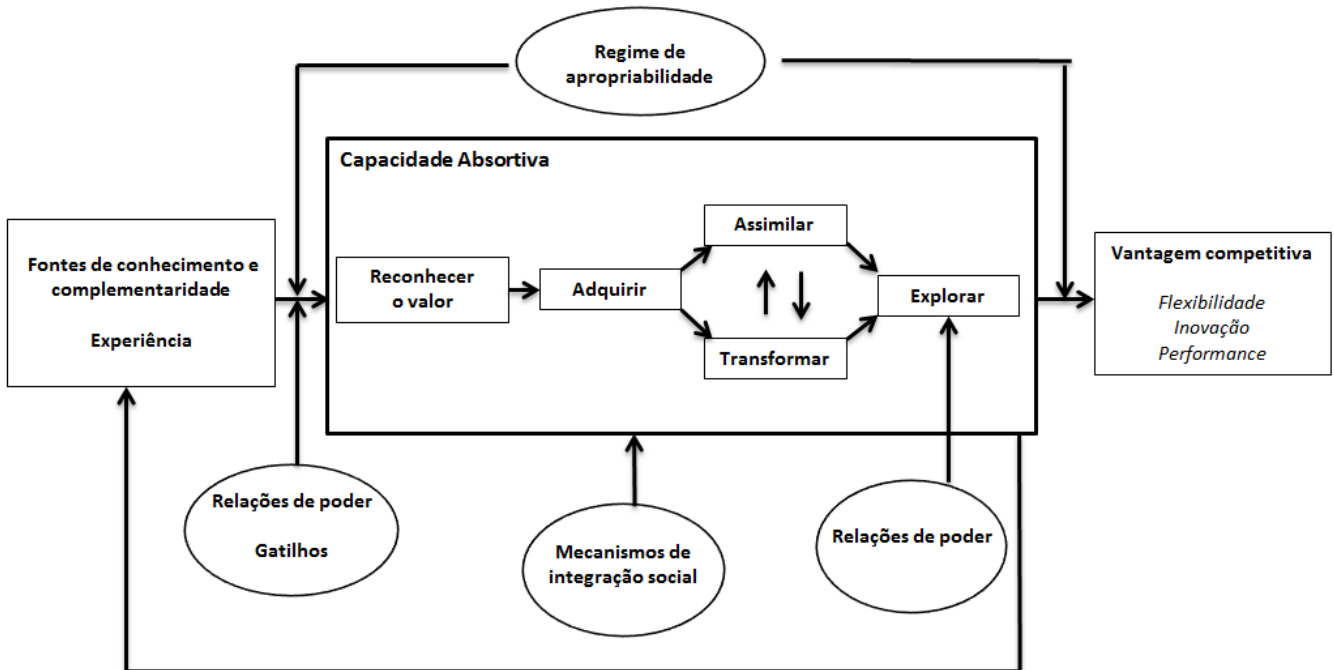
Regime de apropriabilidade

Capacidade Absortiva

Fontes de conhecimento e complementaridade

Experiência

Reconhecer o valor

Adquirir

Assimilar

Transformar

Explorar

Vantagem competitiva

Flexibilidade
Inovação
Performance

Relações de poder

Gatilhos

Mecanismos de integração social

Relações de poder